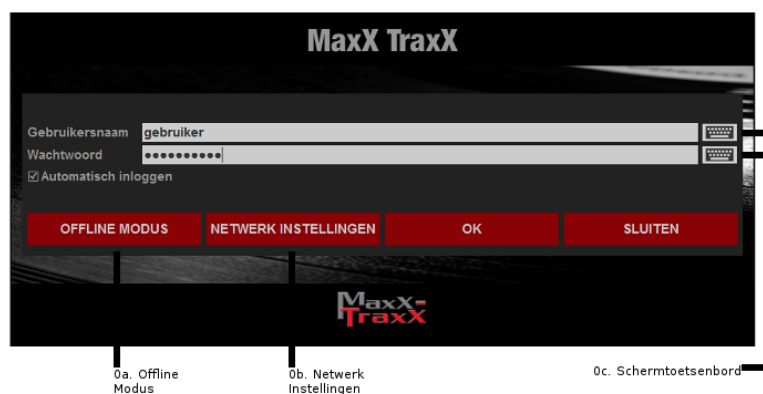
MaxX TraxX

Gebruikersnaam gebruiker
Wachtwoord ••••••••••
☑ Automatisch inloggen

OFFLINE MODUS
NETWERK INSTELLINGEN
OK
SLUITEN

MaxX-TraxX

0a. Offline Modus

0b. Netwerk Instellingen

0c. Schermtoetsenbord